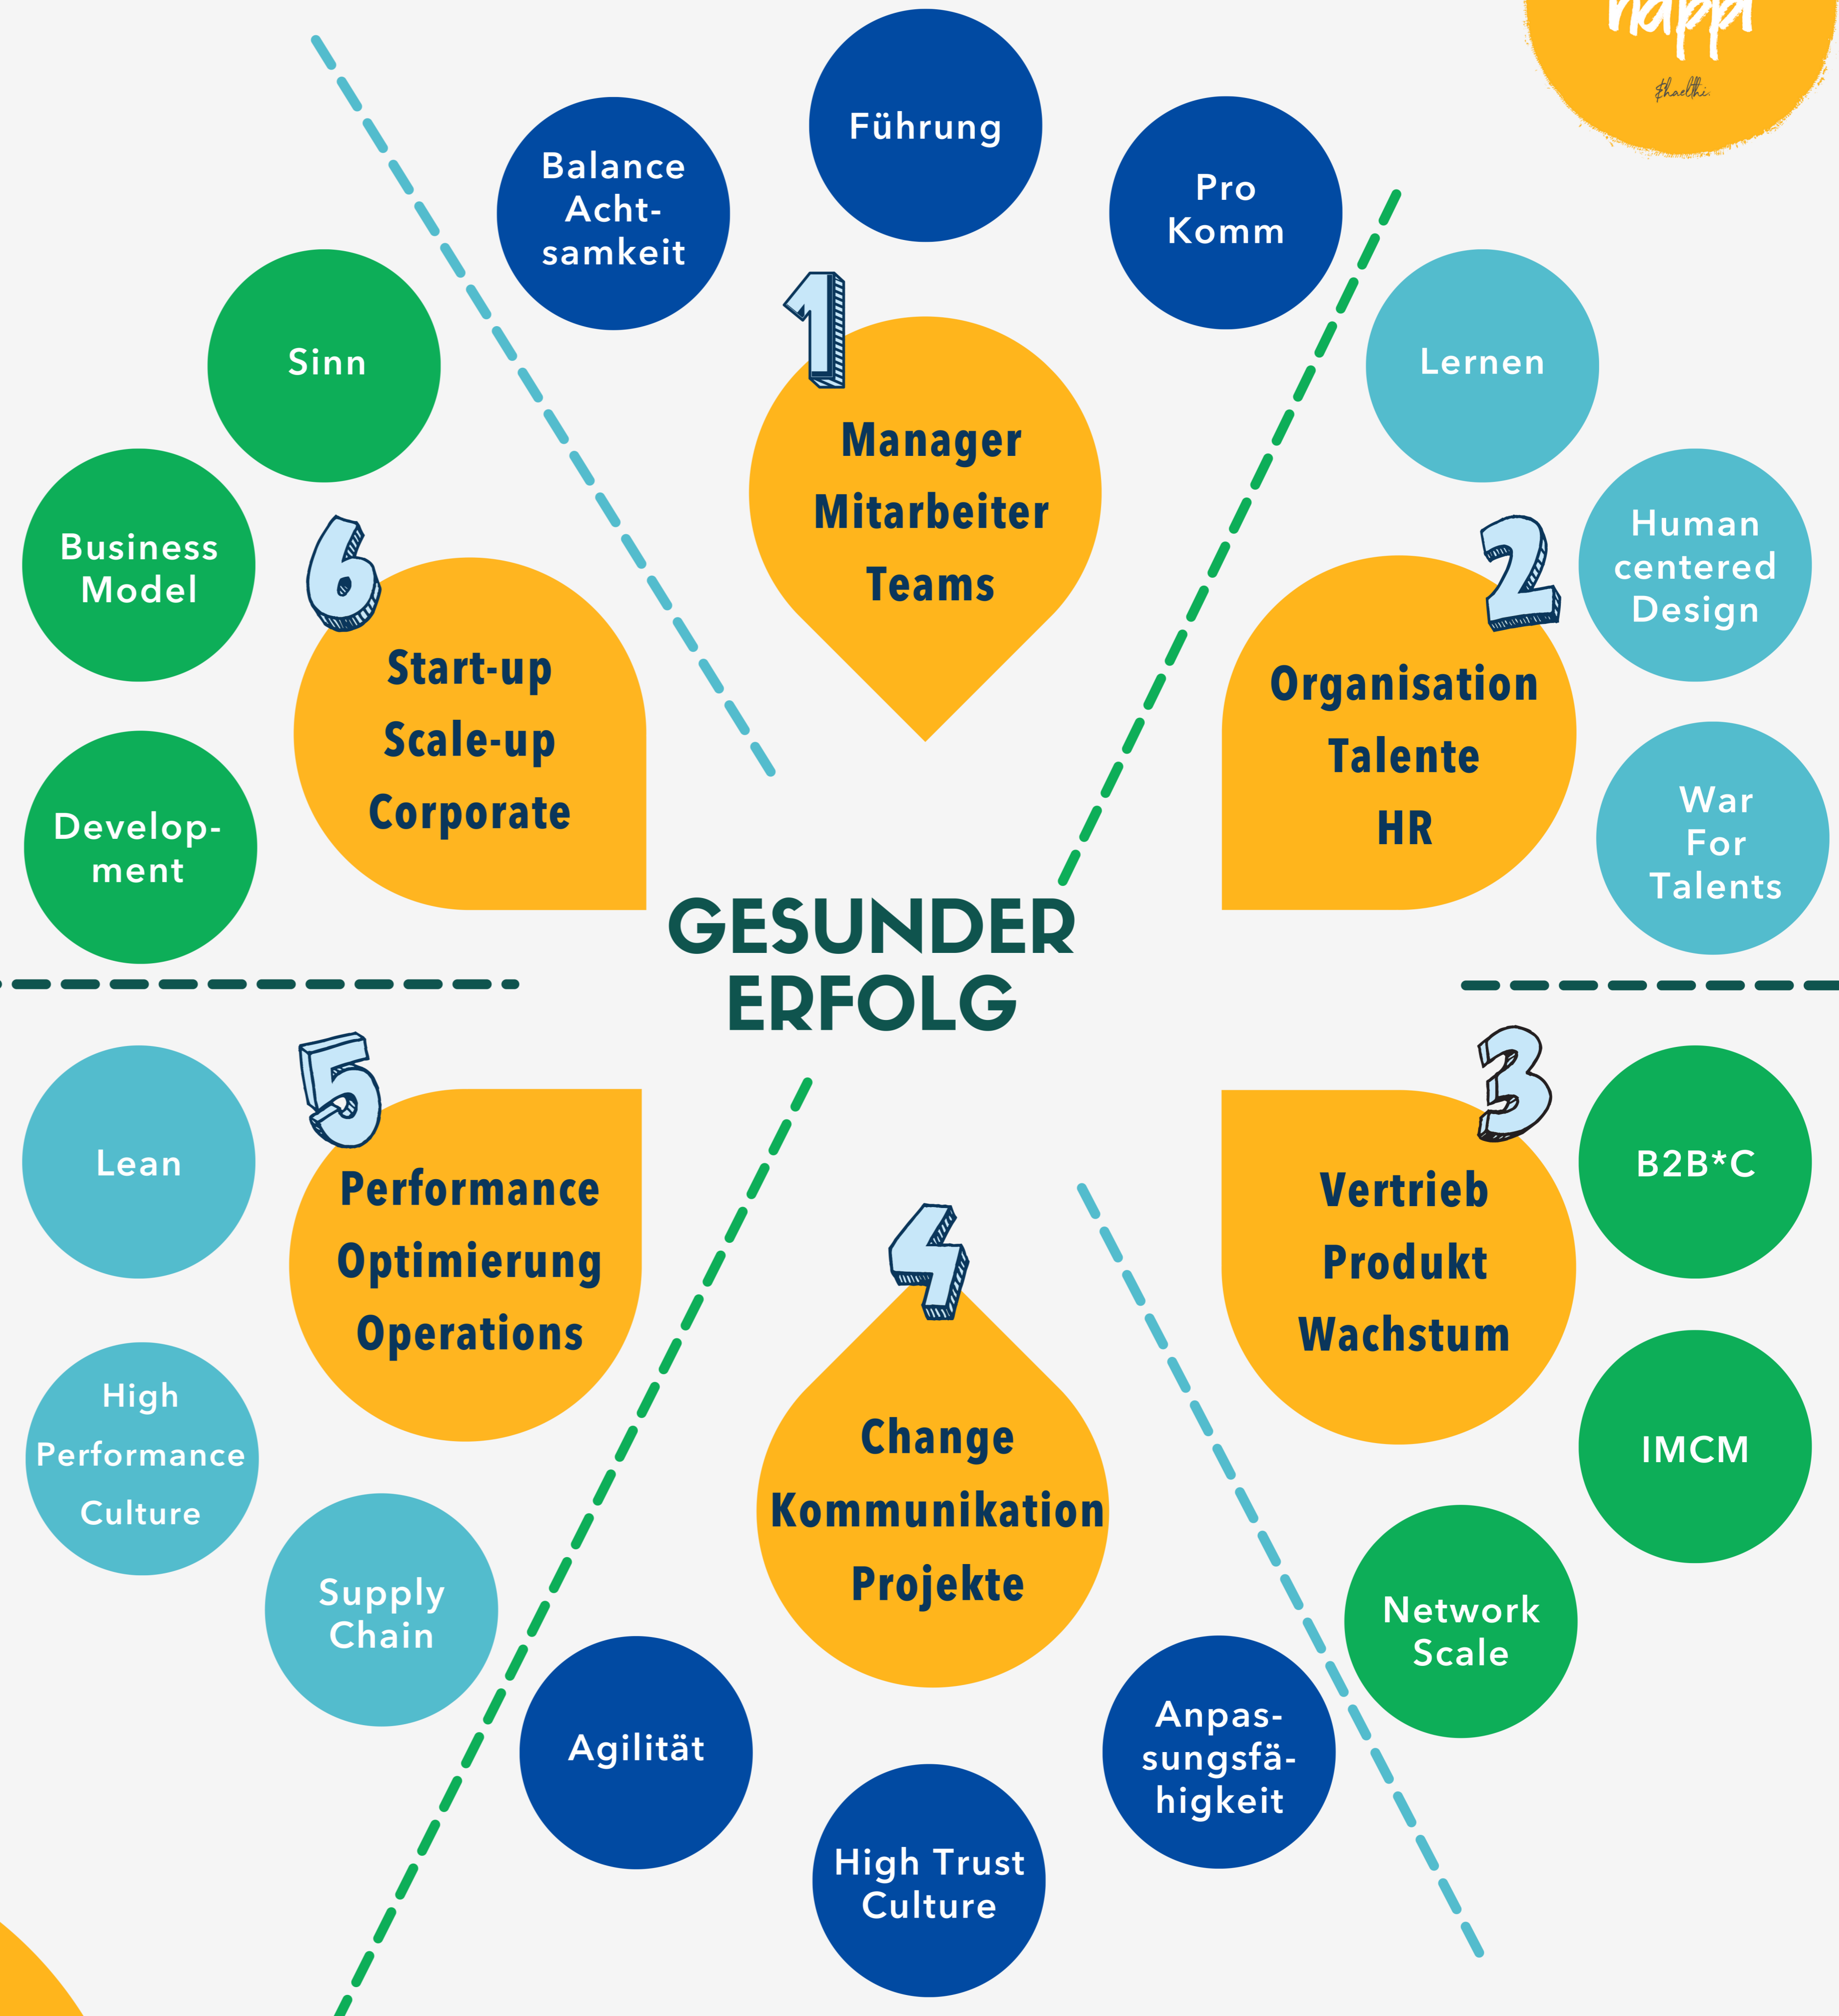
happi
#health

Balance Achtsamkeit

Führung

Pro Komm

1
Manager
Mitarbeiter
Teams

Sinn

Business Model

Development

6
Start-up
Scale-up
Corporate

Lernen

Human centered Design

War For Talents

2
Organisation
Talente
HR

GESUNDER ERFOLG

Lean

5
Performance
Optimierung
Operations

High Performance Culture

Supply Chain

B2B*C

3
Vertrieb
Produkt
Wachstum

IMCM

Network Scale

4
Change
Kommunikation
Projekte

Agilität

High Trust Culture

Anpassungsfähigkeit